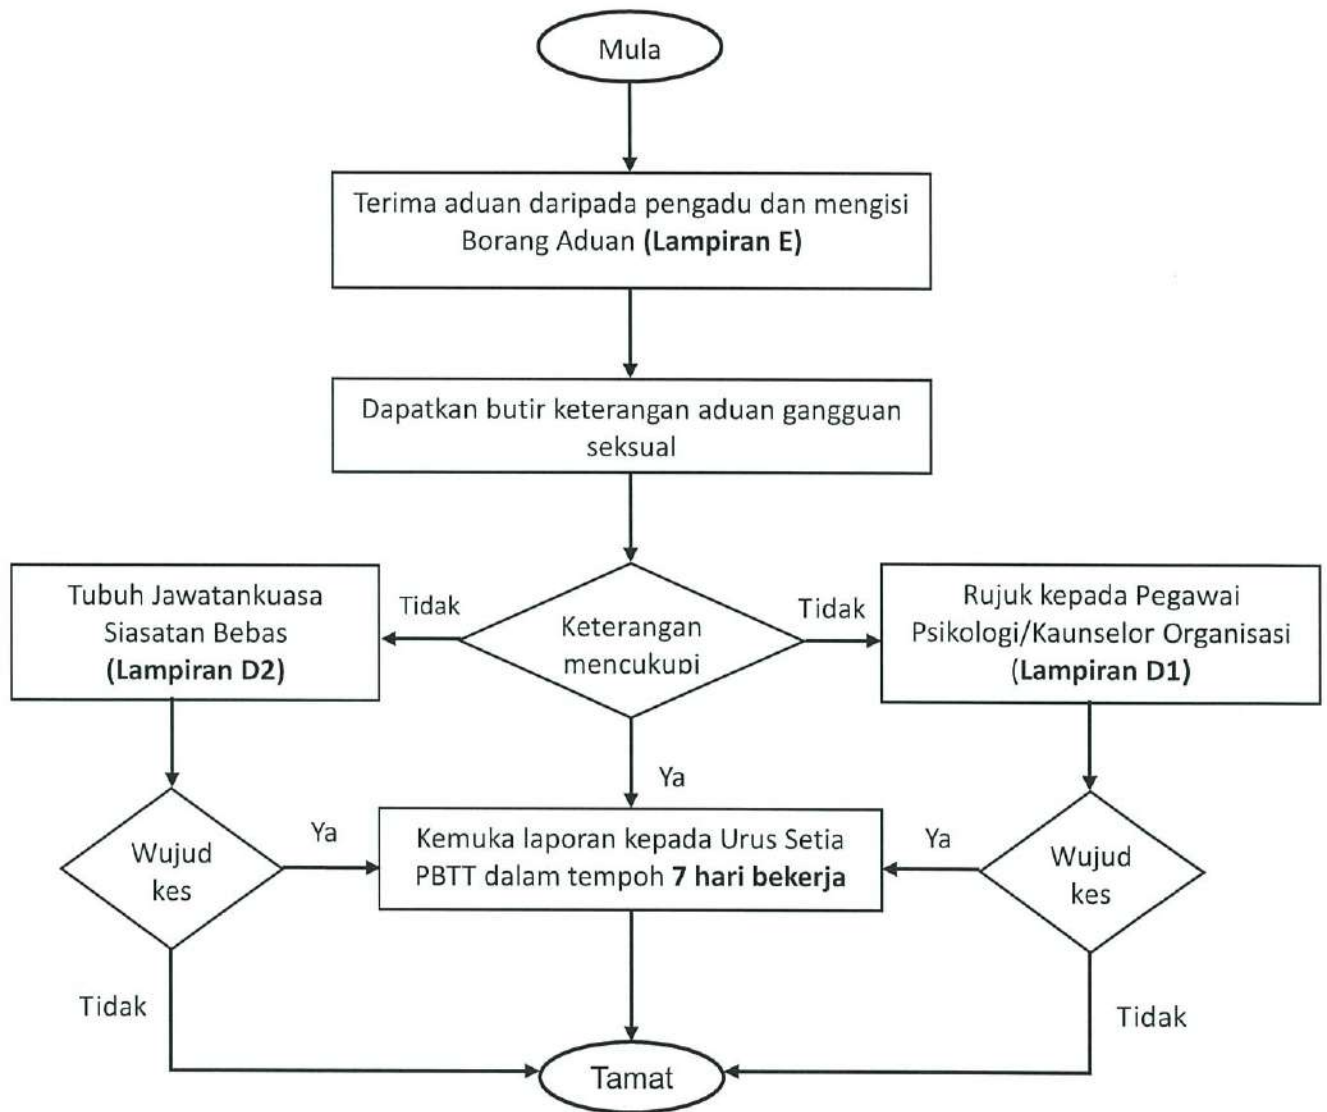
Mula

Terima aduan daripada pengadu dan mengisi Borang Aduan **(Lampiran E)**

Dapatkan butir keterangan aduan gangguan seksual

Tubuh Jawatankuasa Siasatan Bebas **(Lampiran D2)**

Tidak

Keterangan mencukupi

Tidak

Rujuk kepada Pegawai Psikologi/Kaunselor Organisasi **(Lampiran D1)**

Ya

Wujud kes

Ya

Kemuka laporan kepada Urus Setia PBTT dalam tempoh **7 hari bekerja**

Ya

Wujud kes

Tidak

Tidak

Tamat